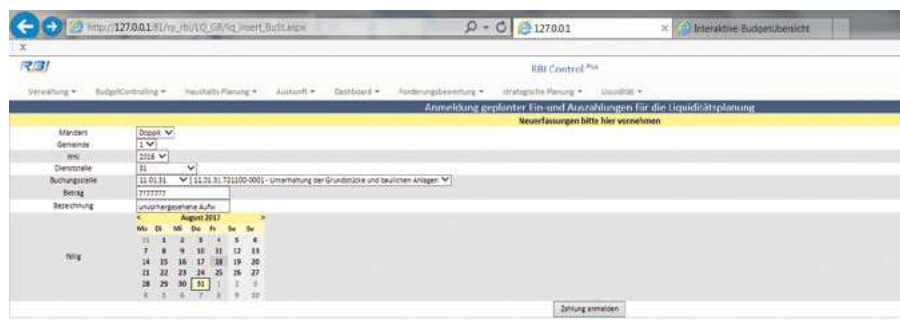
http://127.0.0.1/RI/rp_rbi/LQ_GR/lq_insert_BuSt.aspx
127.0.0.1
Interaktive Budgetübersicht
x

RBI
RBI Control Plus

Verwaltung ▾ BudgetControlling ▾ Haushalts Planung ▾ Auskunft ▾ Dashboard ▾ Forderungsbewertung ▾ strategische Planung ▾ Liquidität ▾

Anmeldung geplanter Ein-und Auszahlungen für die Liquiditätsplanung

Neuerfassungen bitte hier vornehmen

| | |
|---|---|
| Mandant | Doppik |
| Gemeinde | 1 |
| HHJ | 2016 |
| Dienststelle | 31 |
| Buchungsstelle | 11.01.31 [11.01.31.721100-0001 - Unterhaltung der Grundstücke und baulichen Anlagen] |
| Betrag | 7777777 |
| Bezeichnung | unvorhergesehene Aufw |
| fällig | |

< August 2017 >

| Mo | Di | Mi | Do | Fr | Sa | So |
|---|---|---|---|---|---|---|
| 31 | 1 | 2 | 3 | 4 | 5 | 6 |
| 7 | 8 | 9 | 10 | 11 | 12 | 13 |
| 14 | 15 | 16 | 17 | 18 | 19 | 20 |
| 21 | 22 | 23 | 24 | 25 | 26 | 27 |
| 28 | 29 | 30 | 31 | 1 | 2 | 3 |
| 4 | 5 | 6 | 7 | 8 | 9 | 10 |

Zahlung anmelden